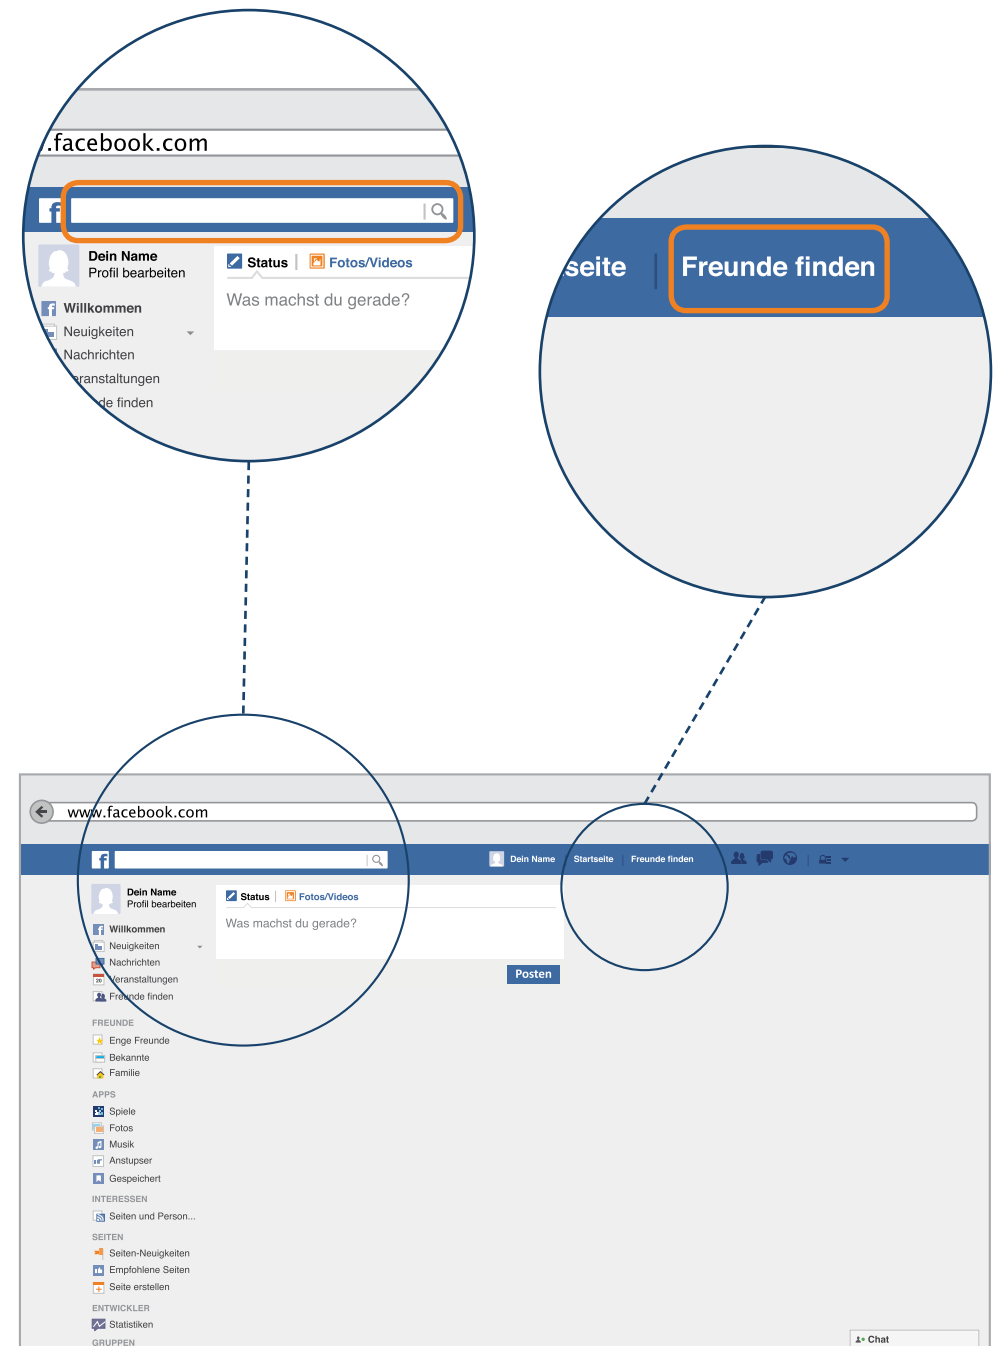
.facebook.com

Dein Name
Profil bearbeiten

Status | Fotos/Videos

Was machst du gerade?

Willkommen
Neuigkeiten
Nachrichten
eranstaltungen
de finden

seite | Freunde finden

www.facebook.com

Dein Name Startseite | Freunde finden

Dein Name
Profil bearbeiten

Status | Fotos/Videos

Was machst du gerade?

Posten

Willkommen
Neuigkeiten
Nachrichten
Veranstaltungen
Freunde finden

FREUNDE
Enge Freunde
Bekannte
Familie

APPS
Spiele
Fotos
Musik
Anstupser
Gespeichert

INTERESSEN
Seiten und Person...

SEITEN
Seiten-Neuigkeiten
Empfohlene Seiten
Seite erstellen

ENTWICKLER
Statistiken

GRUPPEN

Chat